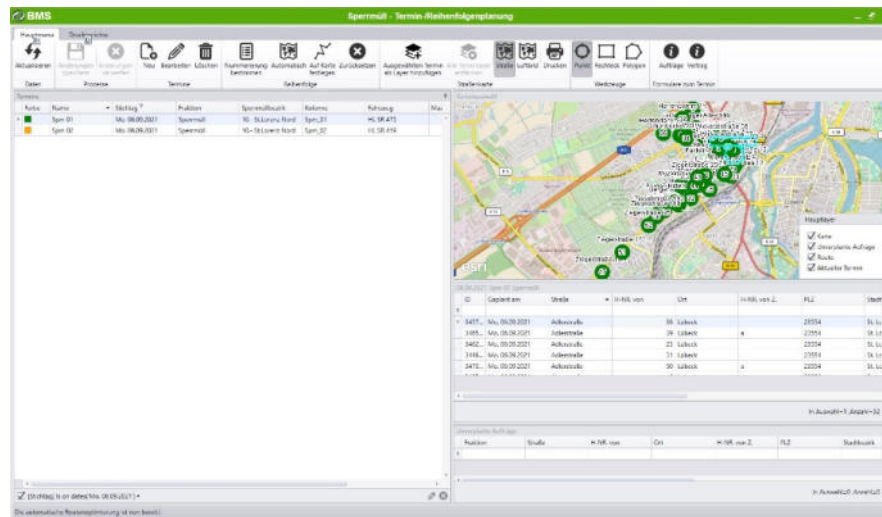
BMS

Sperrmüll - Termin-/Reihenfolgenplanung

Hauptmenü Druckmenü

Aktualisieren Änderungen speichern Änderungen verwerfen Neu Bearbeiten Löschen Nummerierung bestimmen Automatisch Auf Karte festlegen Zurücksetzen Ausgewählten Termin als Layer hinzufügen Alle Terminlayer entfernen Straße Luftbild Drucken Punkt Rechteck Polygon Aufträge Vertrag

Daten Prozesse Termine Reihenfolge Straßenkarte Werkzeuge Formulare zum Termin

Termine

| Farbe | Name | Stichtag | Funktion | Sperrmüllbezirk | Rahmen | Fahrzeug | Ma |
|---|---|---|---|---|---|---|---|
| | Sprm 01 | Mo. 06.09.2021 | Sperrmüll | 10 - St.Lorenz Nord | Sprm_01 | HL SR 475 | |
| | Sprm 02 | Mo. 06.09.2021 | Sperrmüll | 10 - St.Lorenz Nord | Sprm_02 | HL SR 419 | |

Hauptlayer
Karte
Unverplante Aufträge
Route
Aktueller Termin

| ID | Geplant am | Straße | H.-NR. von | Ort | H.-NR. von Z. | PLZ | Stadt |
|---|---|---|---|---|---|---|---|
| 3457... | Mo., 06.09.2021 | Adlerstraße | 35 | Lübeck | | 23554 | St. Lo |
| 3465... | Mo., 06.09.2021 | Adlerstraße | 39 | Lübeck | a | 23554 | St. Lo |
| 3462... | Mo., 06.09.2021 | Adlerstraße | 23 | Lübeck | | 23554 | St. Lo |
| 3448... | Mo., 06.09.2021 | Adlerstraße | 31 | Lübeck | | 23554 | St. Lo |
| 3470... | Mo., 06.09.2021 | Adlerstraße | 50 | Lübeck | a | 23554 | St. Lo |

In Auswahl=1 Anzahl=32

Unverplante Aufträge

| Funktion | Straße | H.-NR. von | Ort | H.-NR. von Z. | PLZ | Stadtbezirk |
|---|---|---|---|---|---|---|

In Auswahl=0 Anzahl=0

[Stichtag] is on dates('Mo. 06.09.2021')

Die automatische Routenoptimierung ist nun bereit.